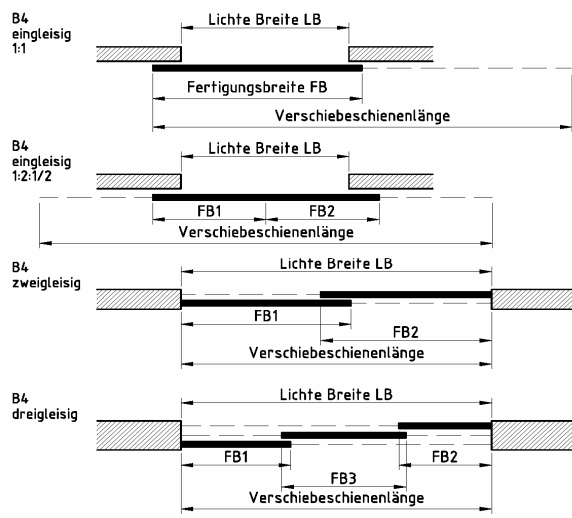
B4
eingleisig
1:1

Lichte Breite LB

Fertigungsbreite FB

Verschiebeschienenlänge

B4
eingleisig
1:2:1/2

Lichte Breite LB

FB1

FB2

Verschiebeschienenlänge

B4
zweigleisig

Lichte Breite LB

FB1

FB2

Verschiebeschienenlänge

B4
dreigleisig

Lichte Breite LB

FB1

FB3

FB2

Verschiebeschienenlänge